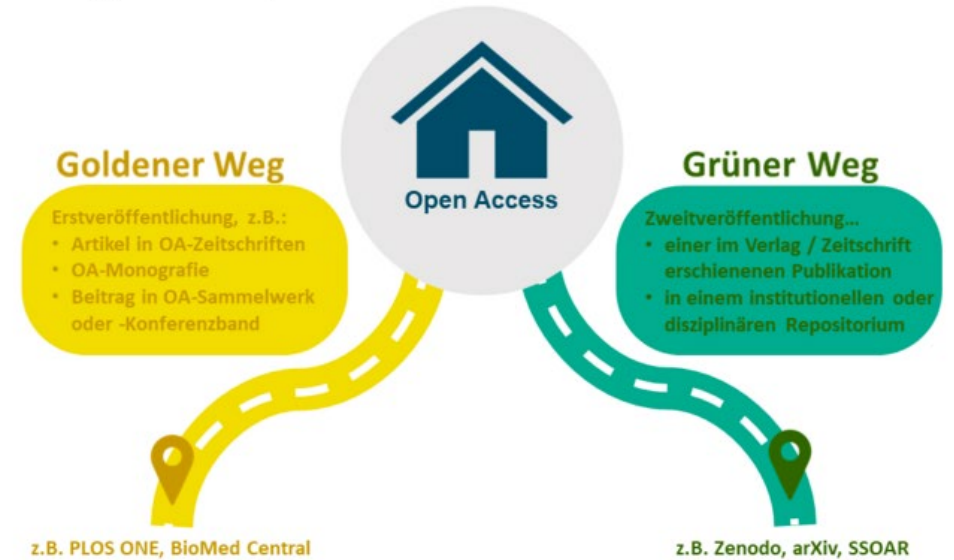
Open Access

Goldener Weg

Erstveröffentlichung, z.B.:
• Artikel in OA-Zeitschriften
• OA-Monografie
• Beitrag in OA-Sammelwerk oder -Konferenzband

z.B. PLOS ONE, BioMed Central

Grüner Weg

Zweitveröffentlichung…
• einer im Verlag / Zeitschrift erschienenen Publikation
• in einem institutionellen oder disziplinären Repositorium

z.B. Zenodo, arXiv, SSOAR